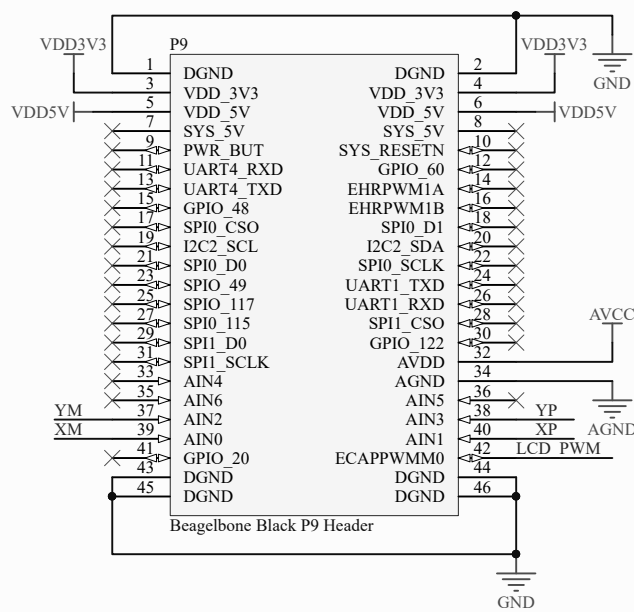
VDD3V3
P9
VDD3V3
GND
1 DGND
DGND 2
3 VDD_3V3
VDD_3V3 4
VDD5V
5 VDD_5V
VDD_5V 6
VDD5V
7 SYS_5V
SYS_5V 8
9 PWR_BUT
SYS_RESETN 10
11 UART4_RXD
GPIO_60 12
13 UART4_TXD
EHRPWM1A 14
15 GPIO_48
EHRPWM1B 16
17 SPI0_CSO
SPI0_D1 18
19 I2C2_SCL
I2C2_SDA 20
21 SPI0_D0
SPI0_SCLK 22
23 SPIO_49
UART1_TXD 24
25 SPIO_117
UART1_RXD 26
27 SPI0_115
SPI1_CSO 28
29 SPI1_D0
GPIO_122 30
AVCC
31 SPI1_SCLK
AVDD 32
33 AIN4
AGND 34
35 AIN6
AIN5 36
YM
37 AIN2
AIN3 38
YP
AGND
XM
39 AIN0
AIN1 40
XP
41 GPIO_20
ECAPPWMM0 42
LCD_PWM
43 DGND
DGND 44
45 DGND
DGND 46
Beagelbone Black P9 Header
GND